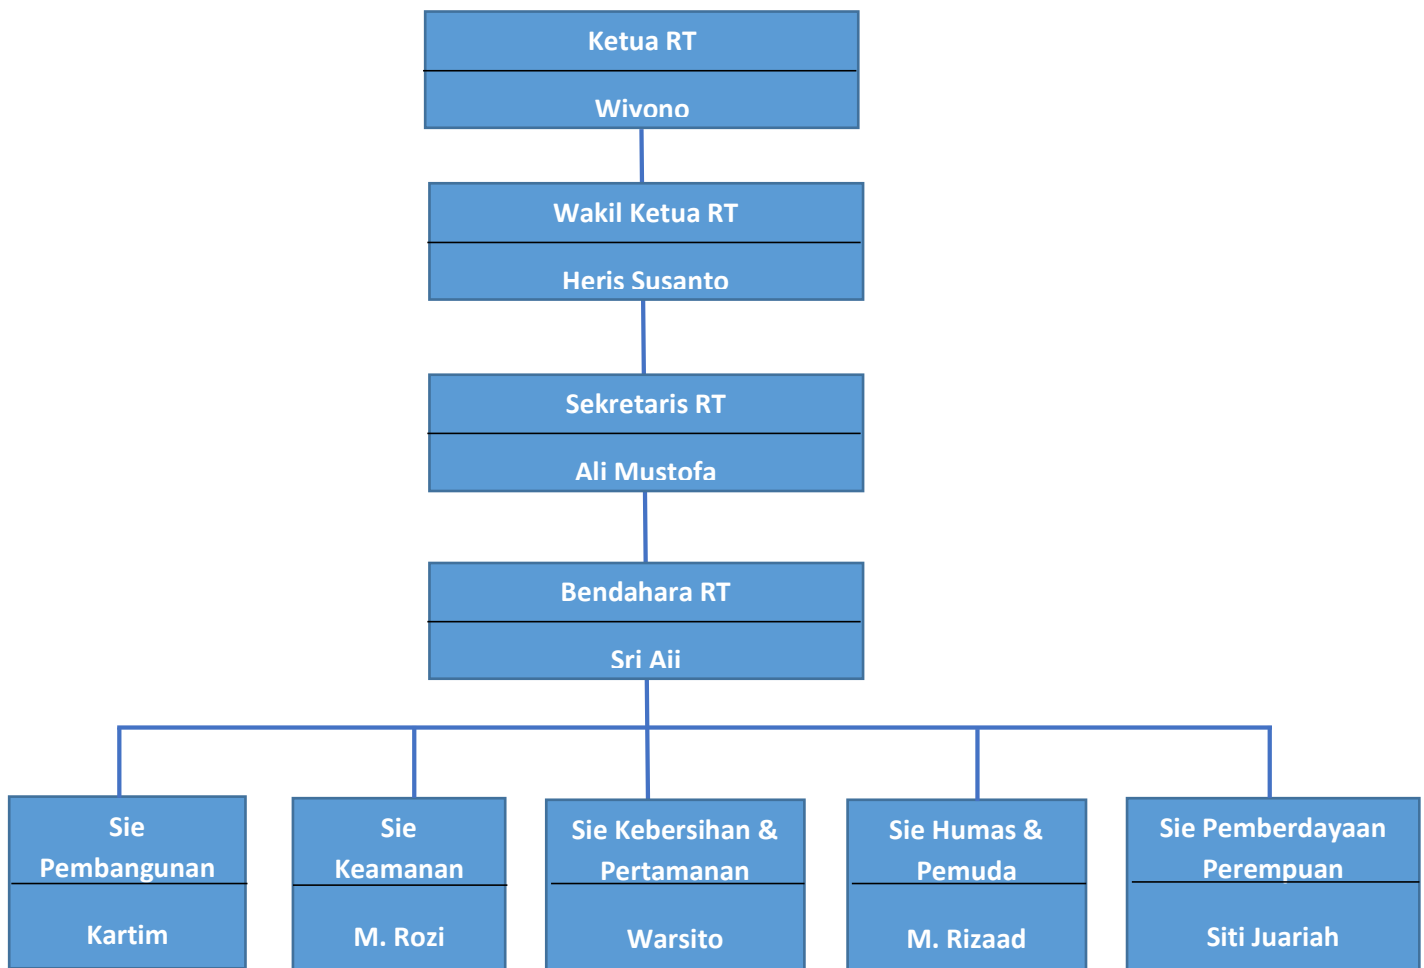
Ketua RT

Wiyono

Wakil Ketua RT

Heris Susanto

Sekretaris RT

Ali Mustofa

Bendahara RT

Sri Aii

Sie Pembangunan

Kartim

Sie Keamanan

M. Rozi

Sie Kebersihan & Pertamanan

Warsito

Sie Humas & Pemuda

M. Rizaad

Sie Pemberdayaan Perempuan

Siti Juariah